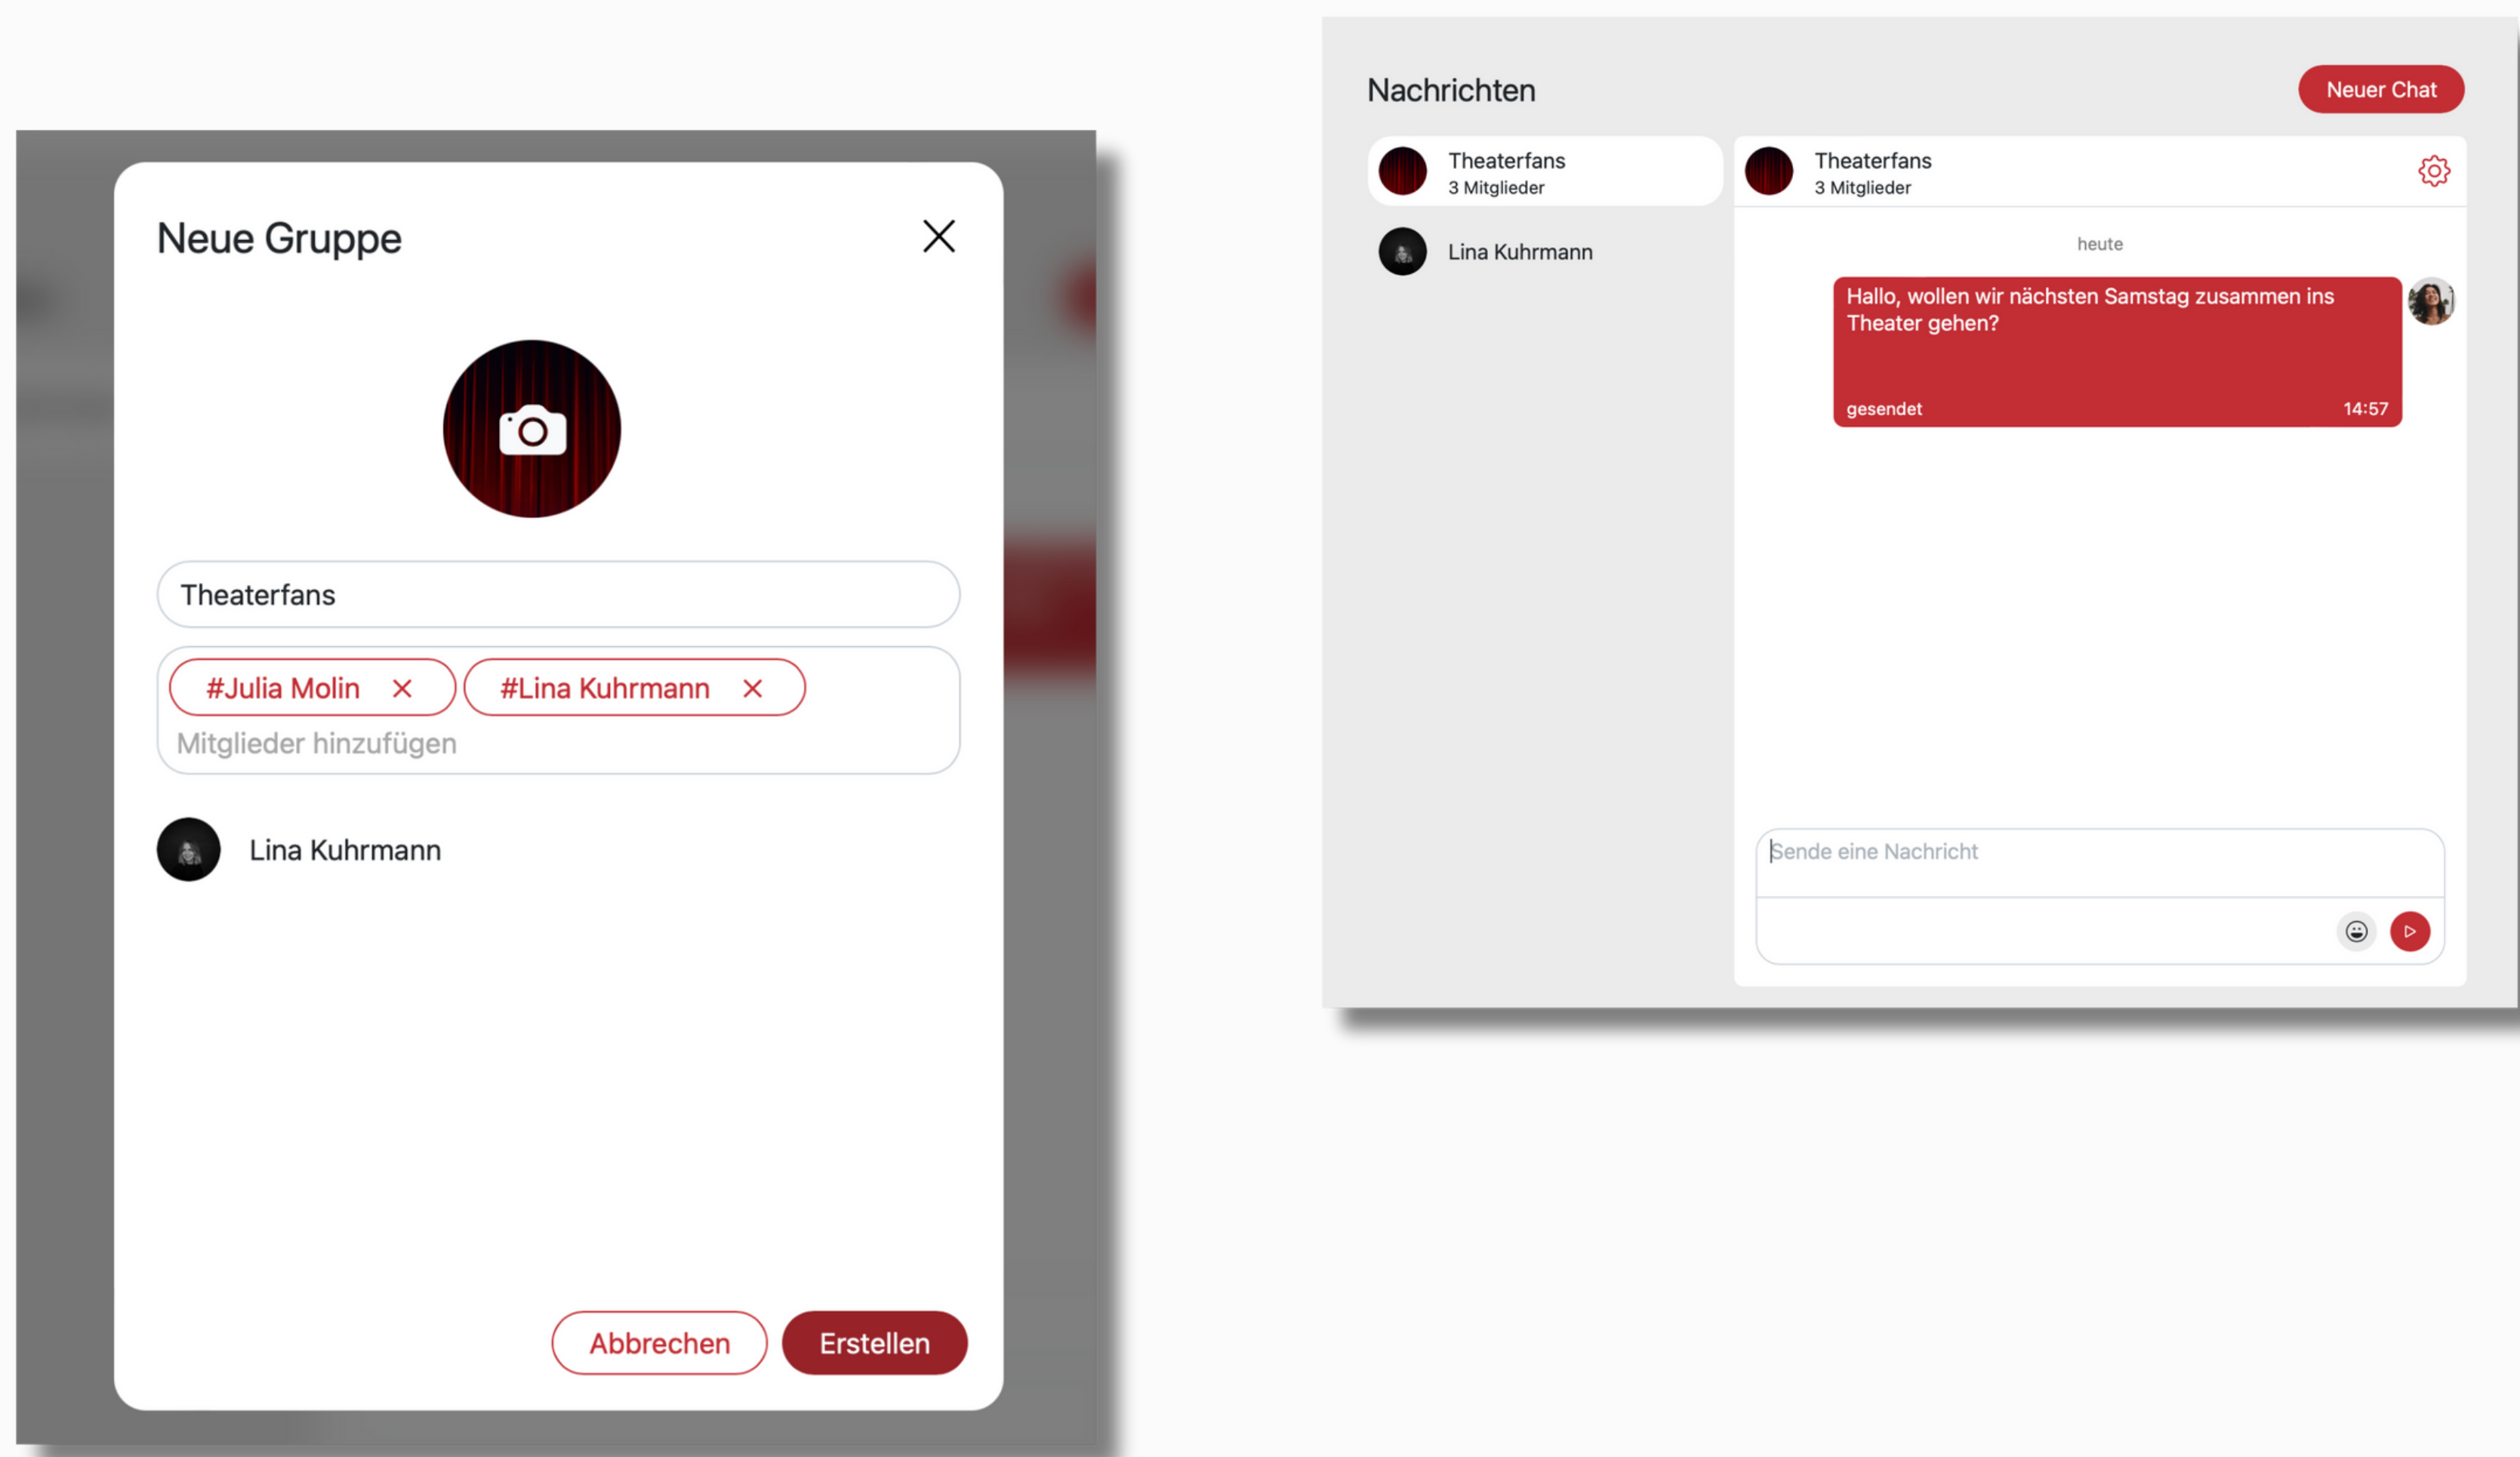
Neue Gruppe

Theaterfans

#Julia Molin ✕ #Lina Kuhrmann ✕

Mitglieder hinzufügen

Lina Kuhrmann

Abbrechen Erstellen

Nachrichten

Neuer Chat

Theaterfans
3 Mitglieder

Lina Kuhrmann

Theaterfans
3 Mitglieder

heute

Hallo, wollen wir nächsten Samstag zusammen ins Theater gehen?

gesendet 14:57

Sende eine Nachricht